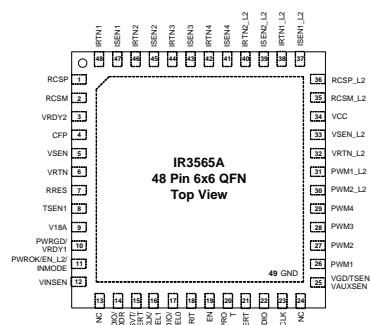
IRTN1 48
ISEN1 47
IRTN2 46
ISEN2 45
IRTN3 44
ISEN3 43
IRTN4 42
ISEN4 41
IRTN2_L2 40
ISEN2_L2 39
IRTN1_L2 38
ISEN1_L2 37

RCSP 1
RCSM 2
VRDY2 3
CFP 4
VSEN 5
VRTN 6
RRES 7
TSEN1 8
V18A 9
PWRGD/VRDY1 10
PWROK/EN_L2/INMODE 11
VINSEN 12

36 RCSP_L2
35 RCSM_L2
34 VCC
33 VSEN_L2
32 VRTN_L2
31 PWM1_L2
30 PWM2_L2
29 PWM4
28 PWM3
27 PWM2
26 PWM1
25 VGD/TSEN VAUXSEN

IR3565A
48 Pin 6x6 QFN
Top View

49 GND

13 NC
14 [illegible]
15 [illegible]
16 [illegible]
17 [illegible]
18 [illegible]
19 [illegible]
20 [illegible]
21 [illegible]
22 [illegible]
23 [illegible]
24 NC